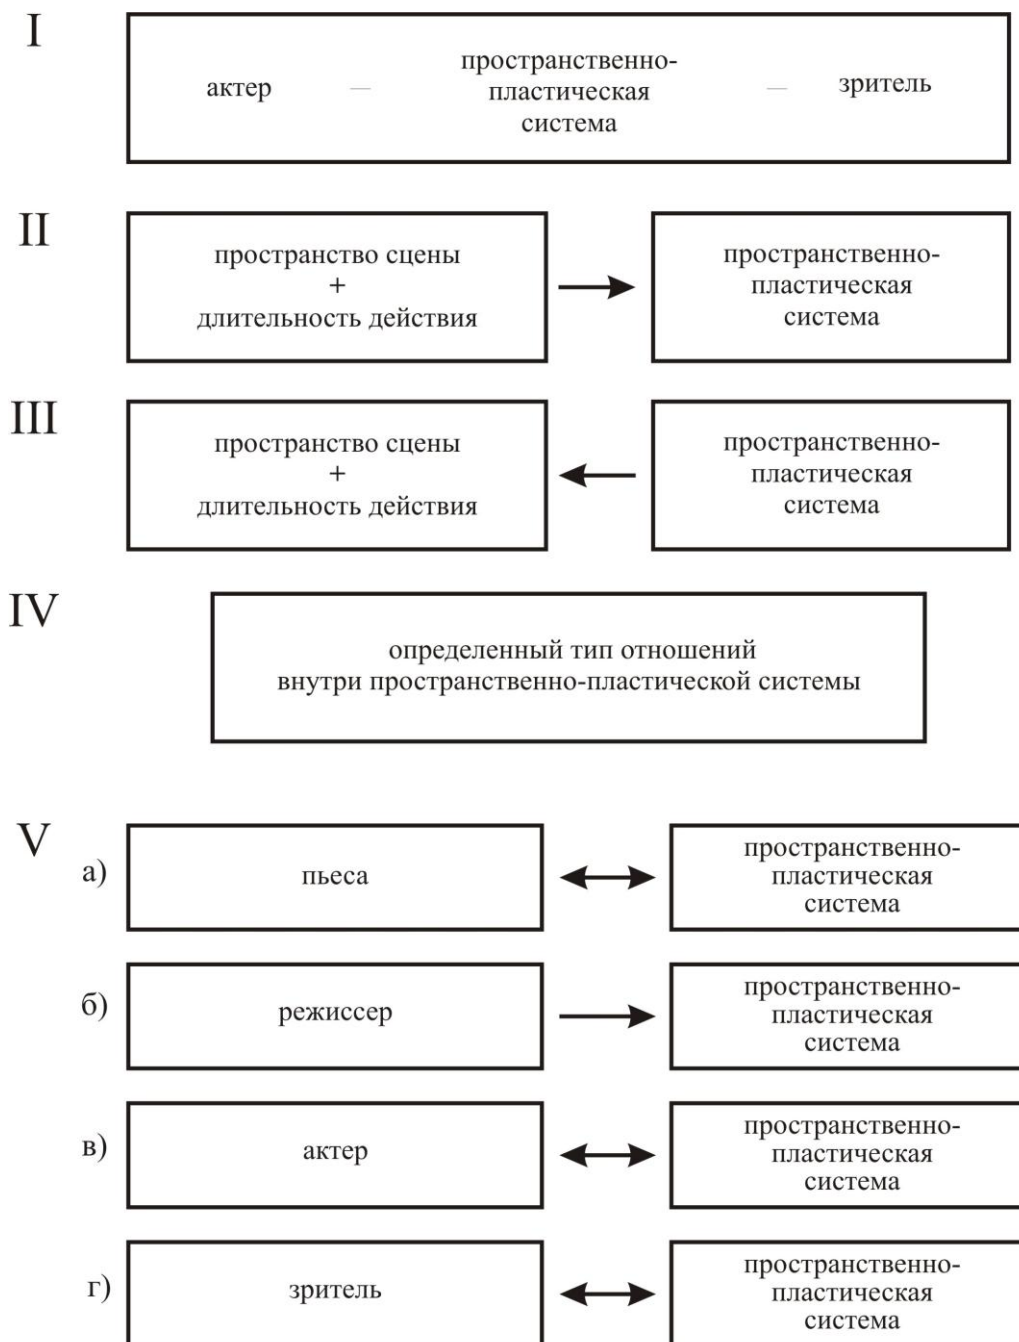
I

актер — пространственно-пластическая система — зритель

II

пространство сцены + длительность действия

пространственно-пластическая система

III

пространство сцены + длительность действия

пространственно-пластическая система

IV

определенный тип отношений внутри пространственно-пластической системы

V

а) пьеса

пространственно-пластическая система

б) режиссер

пространственно-пластическая система

в) актер

пространственно-пластическая система

г) зритель

пространственно-пластическая система